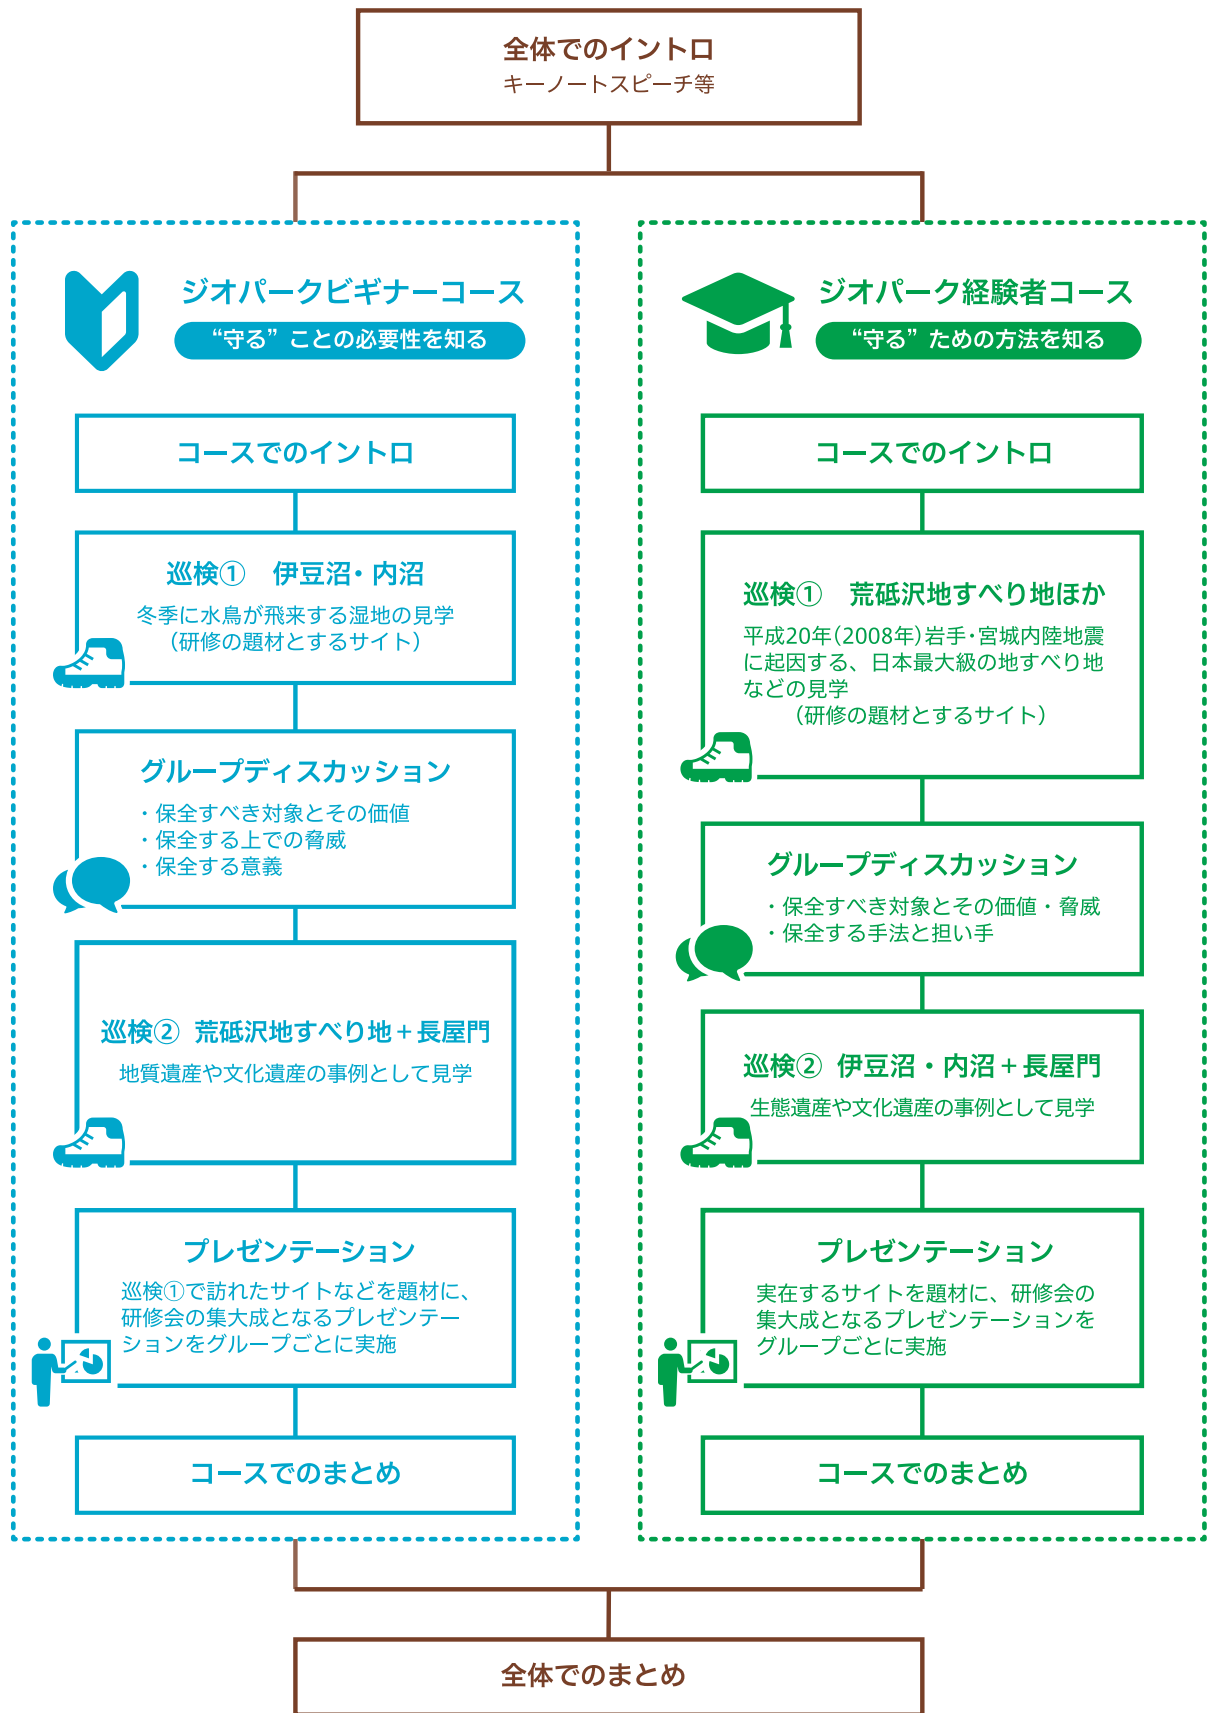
全体でのイントロ
キーノートスピーチ等

ジオパークビギナーコース
“守る”ことの必要性を知る

コースでのイントロ

巡検①　伊豆沼・内沼
冬季に水鳥が飛来する湿地の見学
（研修の題材とするサイト）

グループディスカッション
・保全すべき対象とその価値
・保全する上での脅威
・保全する意義

巡検②　荒砥沢地すべり地＋長屋門
地質遺産や文化遺産の事例として見学

プレゼンテーション
巡検①で訪れたサイトなどを題材に、研修会の集大成となるプレゼンテーションをグループごとに実施

コースでのまとめ

ジオパーク経験者コース
“守る”ための方法を知る

コースでのイントロ

巡検①　荒砥沢地すべり地ほか
平成20年(2008年)岩手・宮城内陸地震に起因する、日本最大級の地すべり地などの見学
（研修の題材とするサイト）

グループディスカッション
・保全すべき対象とその価値・脅威
・保全する手法と担い手

巡検②　伊豆沼・内沼＋長屋門
生態遺産や文化遺産の事例として見学

プレゼンテーション
実在するサイトを題材に、研修会の集大成となるプレゼンテーションをグループごとに実施

コースでのまとめ

全体でのまとめ